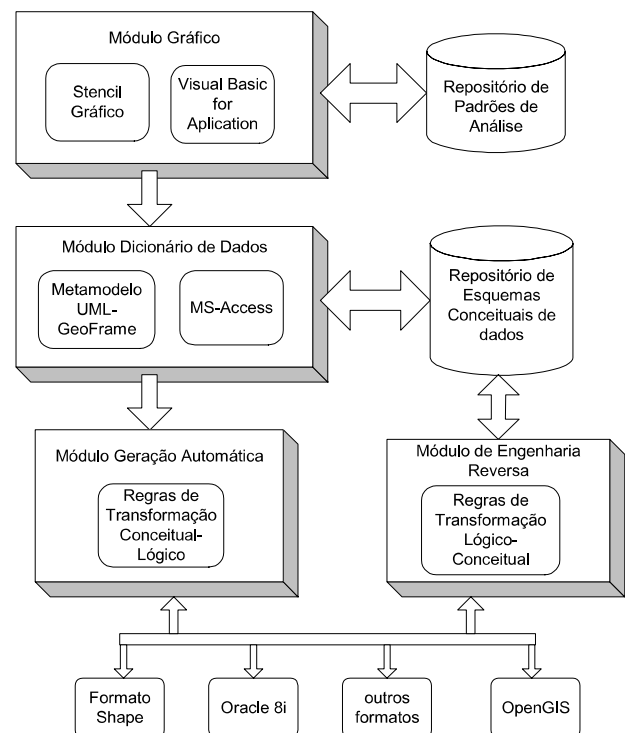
Módulo Gráfico

Stencil Gráfico

Visual Basic for Aplication

Repositório de Padrões de Análise

Módulo Dicionário de Dados

Metamodelo UML-GeoFrame

MS-Access

Repositório de Esquemas Conceituais de dados

Módulo Geração Automática

Regras de Transformação Conceitual-Lógico

Módulo de Engenharia Reversa

Regras de Transformação Lógico-Conceitual

Formato Shape

Oracle 8i

outros formatos

OpenGIS